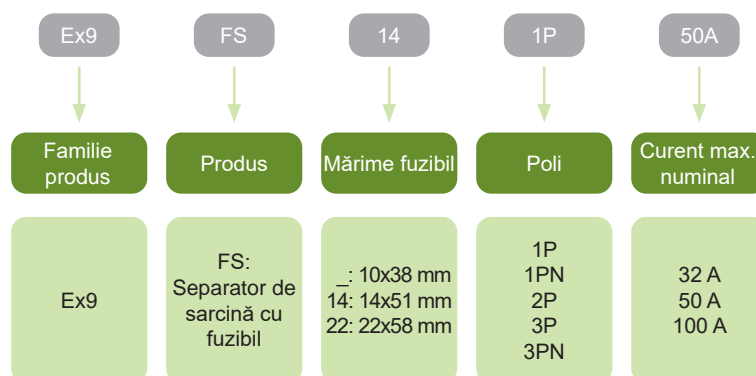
Ex9

Familie produs

Ex9

FS

Produs

FS: Separator de sarcină cu fuzibil

14

Mărime fuzibil

_: 10x38 mm
14: 14x51 mm
22: 22x58 mm

1P

Poli

1P
1PN
2P
3P
3PN

50A

Curent max. numinal

32 A
50 A
100 A